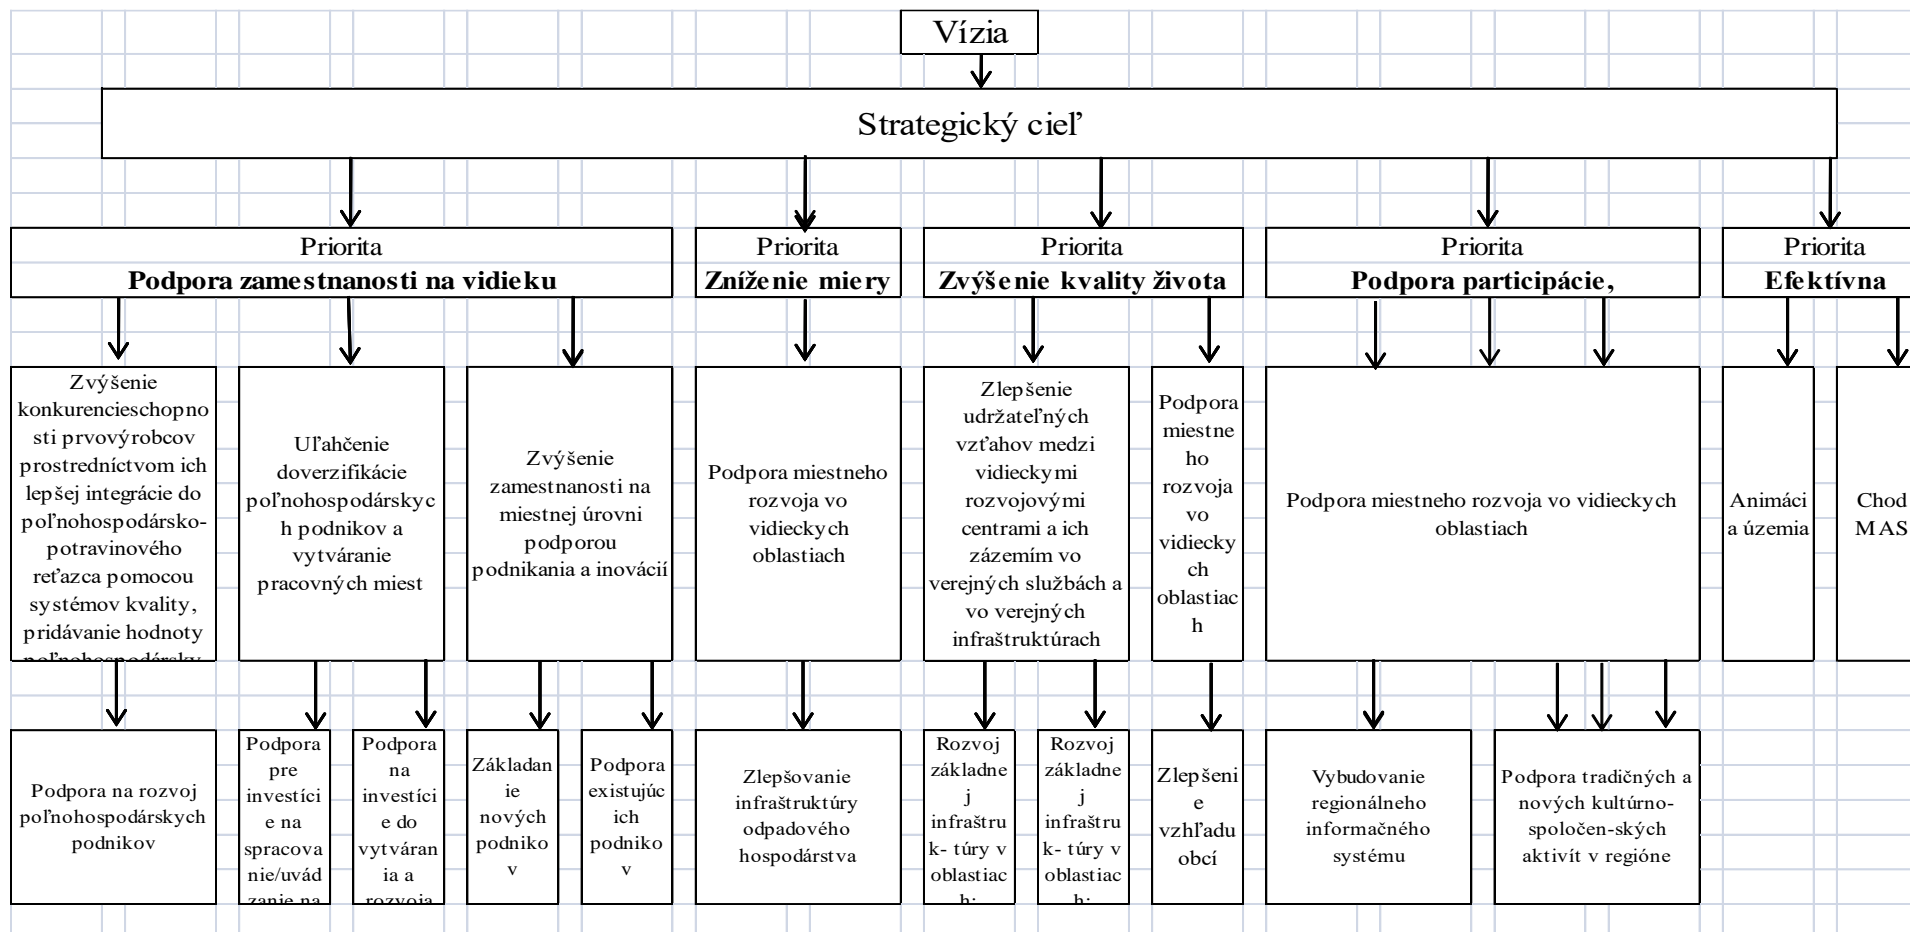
Vízia

Strategický cieľ

Priorita
Podpora zamestnanosti na vidieku

Priorita
Zníženie miery

Priorita
Zvýšenie kvality života

Priorita
Podpora participácie,

Priorita
Efektívna

Zvýšenie konkurencieschopnosti prvovýrobcov prostredníctvom ich lepšej integrácie do poľnohospodársko-potravinového reťazca pomocou systémov kvality, pridávanie hodnoty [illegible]

Uľahčenie doverzifikácie poľnohospodárskych podnikov a vytváranie pracovných miest

Zvýšenie zamestnanosti na miestnej úrovni podporou podnikania a inovácií

Podpora miestneho rozvoja vo vidieckych oblastiach

Zlepšenie udržateľných vzťahov medzi vidieckymi rozvojovými centrami a ich zázemím vo verejných službách a vo verejných infraštruktúrach

Podpora miestneho rozvoja vo vidieckych oblastiach

Podpora miestneho rozvoja vo vidieckych oblastiach

Animáci a územia

Chod MAS

Podpora na rozvoj poľnohospodárskych podnikov

Podpora pre investície na spracovanie/uvádzanie na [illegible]

Podpora na investície do vytvárania a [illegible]

Zakladanie nových podnikov

Podpora existujúcich podnikov

Zlepšovanie infraštruktúry odpadového hospodárstva

Rozvoj základnej infraštruk- túry v oblastiac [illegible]

Rozvoj základnej infraštruk- túry v oblastiac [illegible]

Zlepšenie vzhľadu obcí

Vybudovanie regionálneho informačného systému

Podpora tradičných a nových kultúrno-spoločen-ských aktivít v regióne